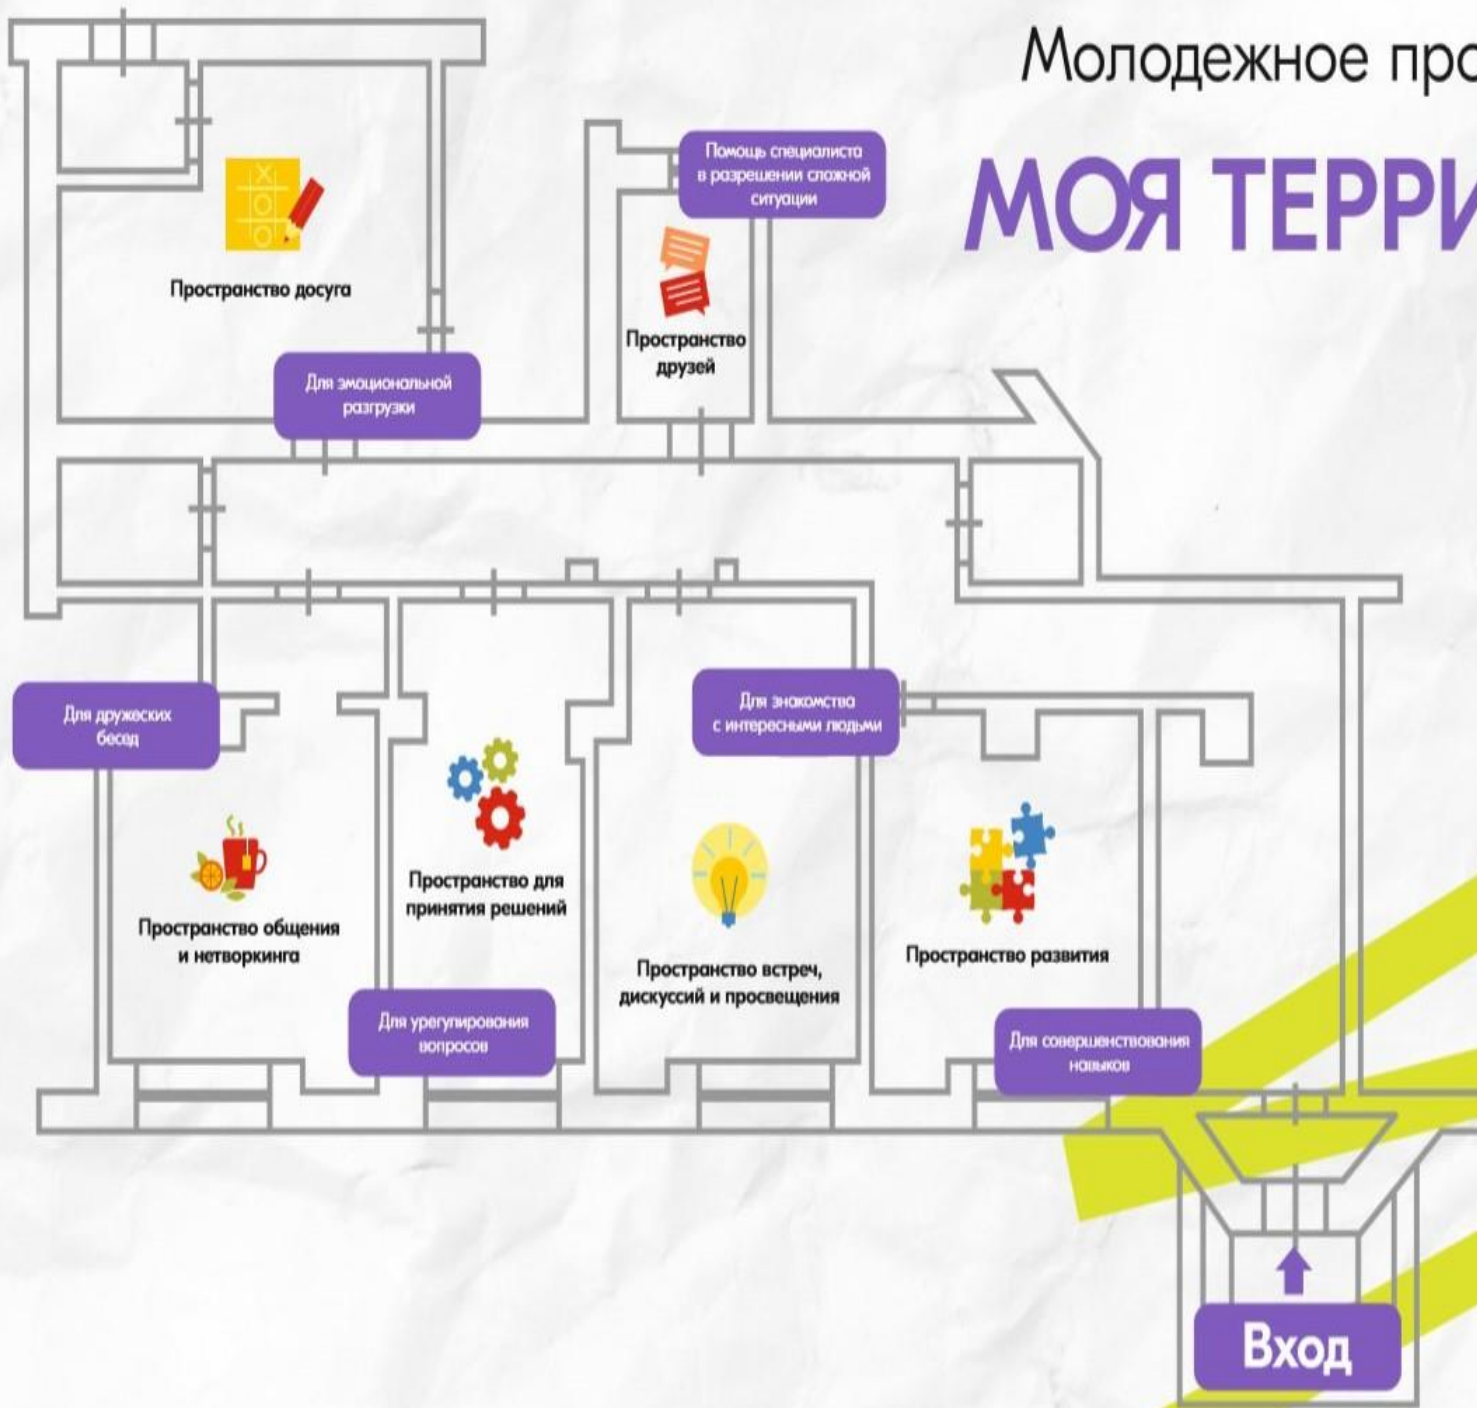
Молодежное про

МОЯ ТЕРРИ

Помощь специалиста в разрешении сложной ситуации

Пространство досуга

Пространство друзей

Для эмоциональной разгрузки

Для дружеских бесед

Для знакомства с интересными людьми

Пространство общения и нетворкинга

Пространство для принятия решений

Пространство встреч, дискуссий и просвещения

Пространство развития

Для урегулирования вопросов

Для совершенствования навыков

Вход